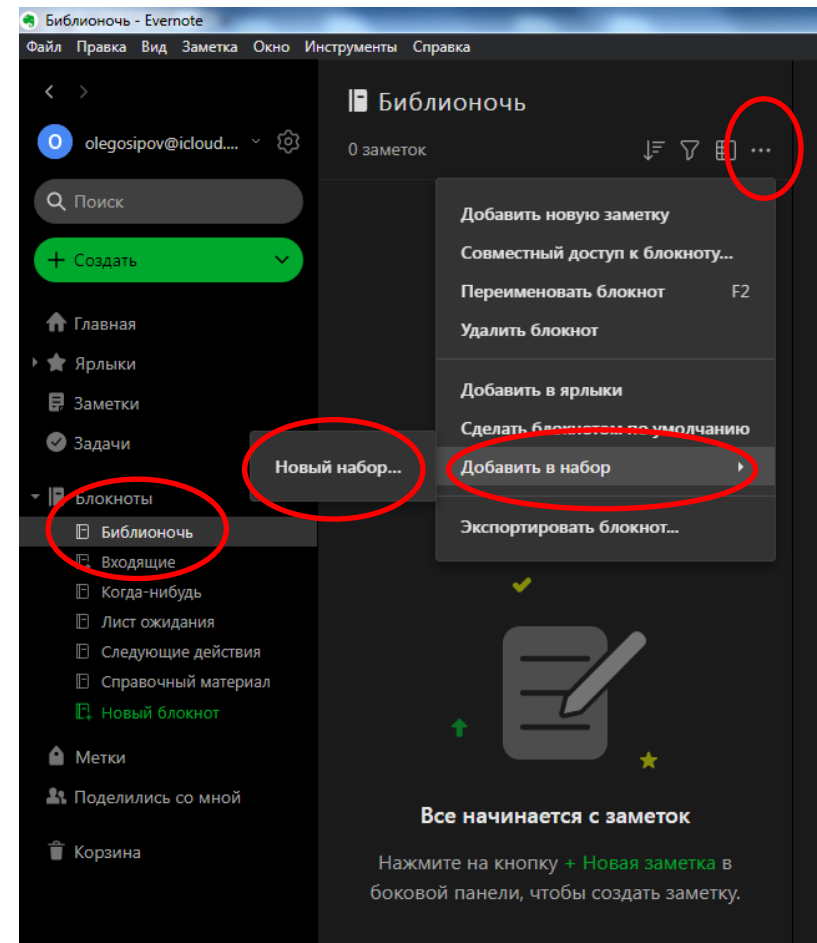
Библионочь - Evernote

Файл Правка Вид Заметка Окно Инструменты Справка

olegosipov@icloud....

Поиск

+ Создать

Главная
Ярлыки
Заметки
Задачи
Блокноты
Библионочь
Входящие
Когда-нибудь
Лист ожидания
Следующие действия
Справочный материал
Новый блокнот
Метки
Поделились со мной
Корзина

Библионочь

0 заметок

Добавить новую заметку
Совместный доступ к блокноту...
Переименовать блокнот F2
Удалить блокнот
Добавить в ярлыки
Сделать блокнотом по умолчанию
Добавить в набор
Экспортировать блокнот...

Новый набор...

Все начинается с заметок

Нажмите на кнопку + Новая заметка в боковой панели, чтобы создать заметку.